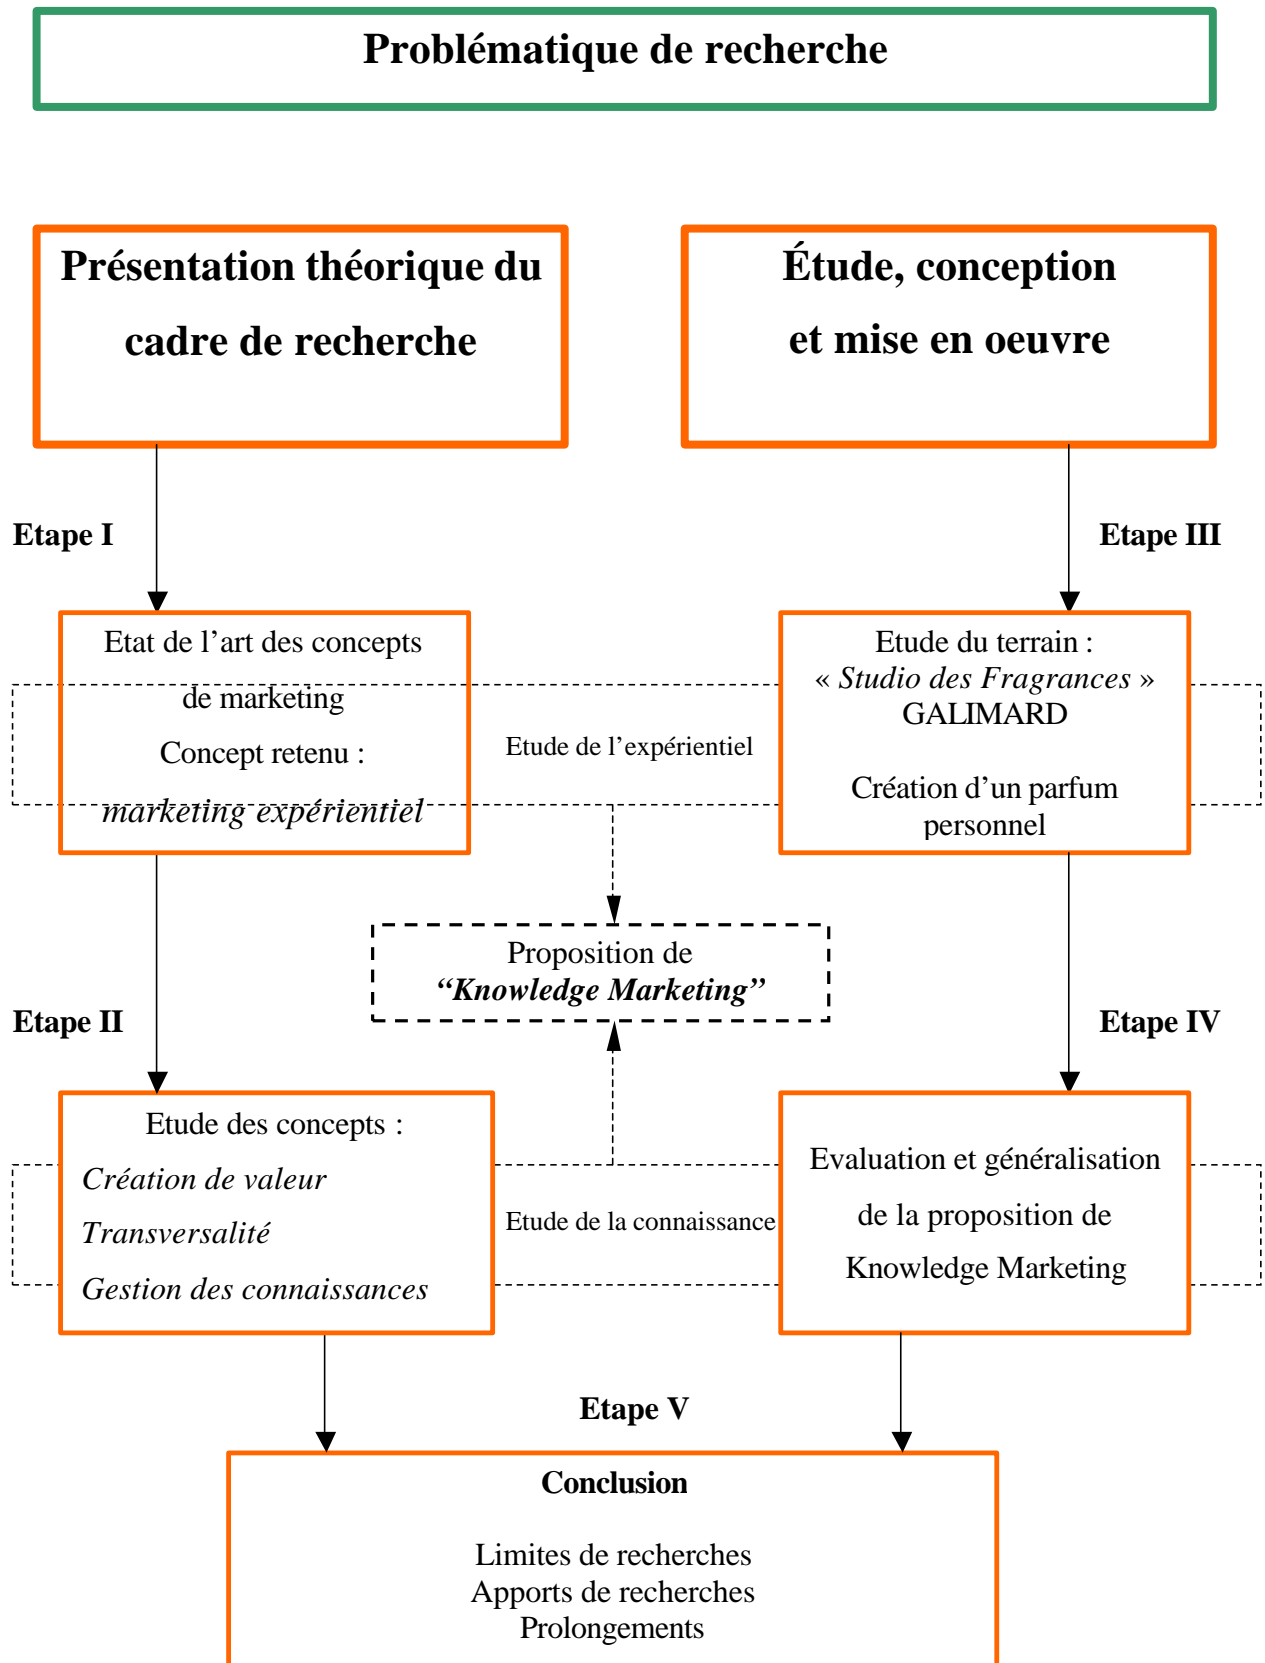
**Problématique de recherche**

**Présentation théorique du cadre de recherche**

**Étude, conception et mise en oeuvre**

**Etape I**

**Etape III**

Etat de l'art des concepts de marketing
Concept retenu :
*marketing expérientiel*

Etude de l'expérientiel

Etude du terrain :
« *Studio des Fragrances* » GALIMARD

Création d'un parfum personnel

Proposition de
***"Knowledge Marketing"***

**Etape II**

**Etape IV**

Etude des concepts :
*Création de valeur*
*Transversalité*
*Gestion des connaissances*

Etude de la connaissance

Evaluation et généralisation de la proposition de Knowledge Marketing

**Etape V**

**Conclusion**

Limites de recherches
Apports de recherches
Prolongements